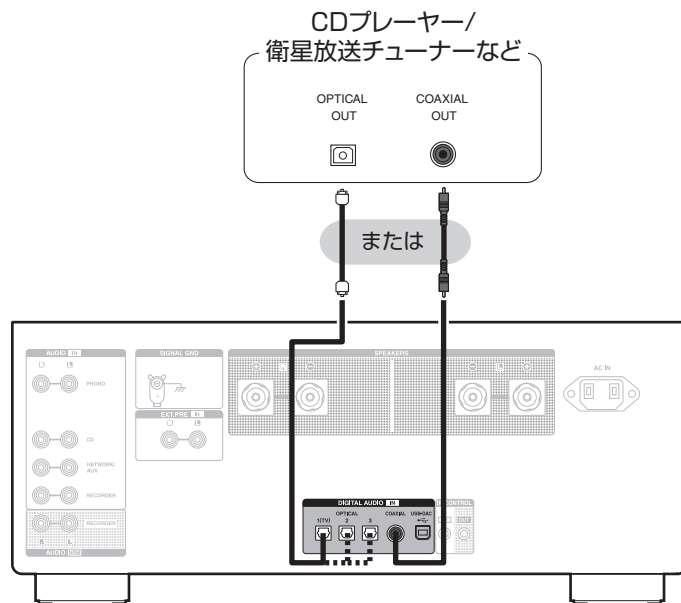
CDプレーヤー/
衛星放送チューナーなど

OPTICAL
OUT

COAXIAL
OUT

または

AUDIO IN

L R

PHONO

CD

NETWORK/
AUX

RECORDER

RECORDER

R L

AUDIO OUT

SIGNAL GND

EXT. PRE IN

L R

SPEAKERS

A

B

AC IN

DIGITAL AUDIO IN

OPTICAL

1(TV) 2 3

COAXIAL

USB-DAC

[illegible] CONTROL